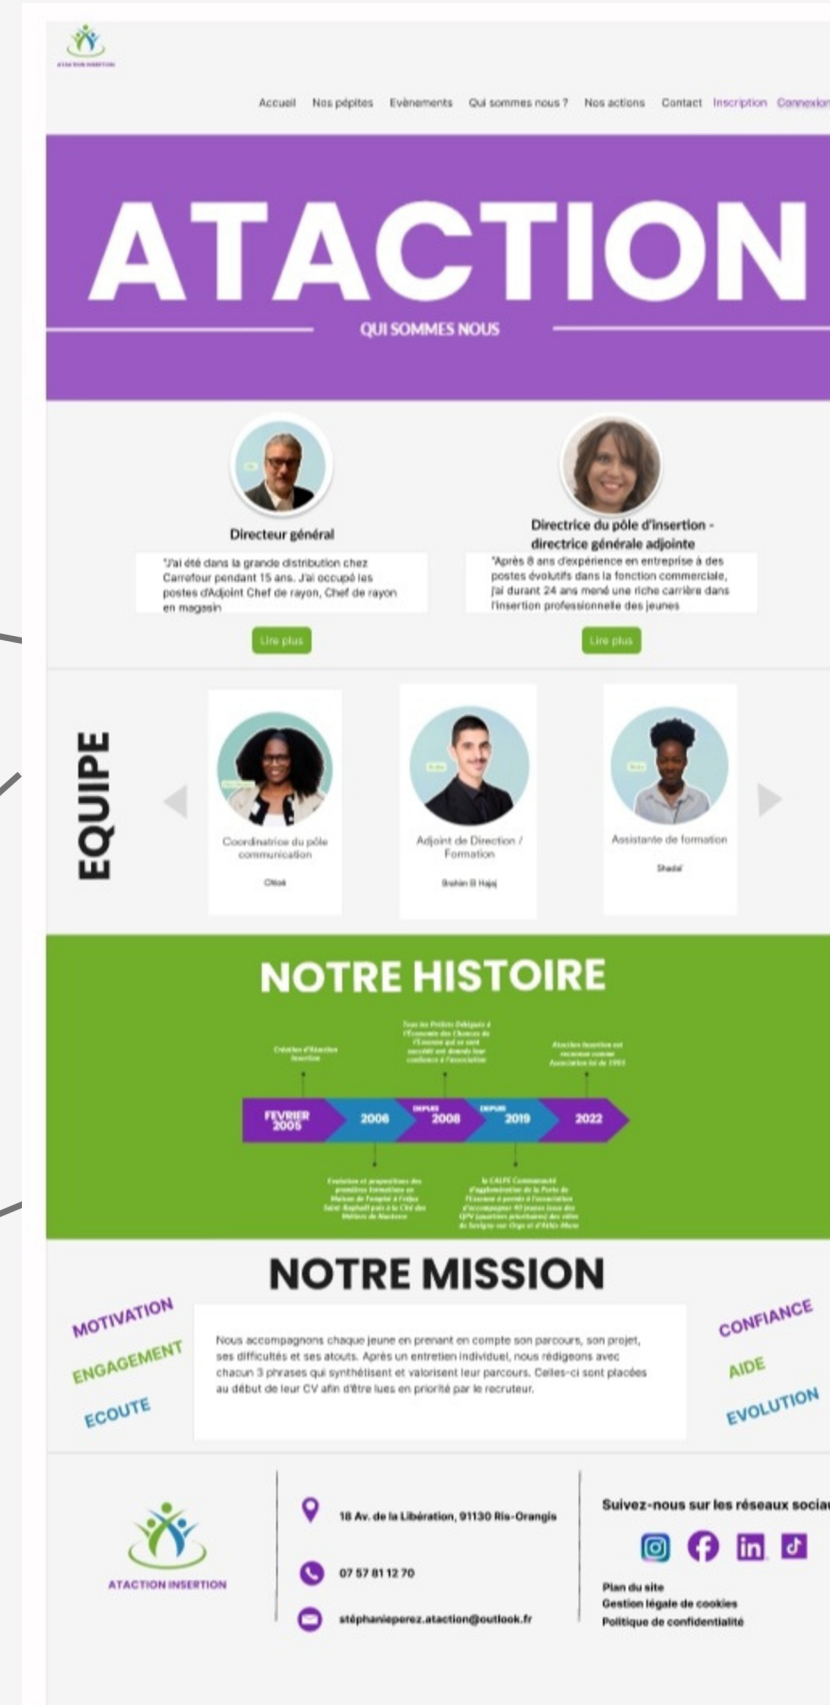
ATACTION INSERTION

Accueil Nos pépites Evènements Qui sommes nous ? Nos actions Contact Inscription Connexion

ATACTION

QUI SOMMES NOUS

Directeur général

"J'ai été dans la grande distribution chez Carrefour pendant 15 ans. J'ai occupé les postes d'Adjoint Chef de rayon, Chef de rayon en magasin

Lire plus

Directrice du pôle d'insertion - directrice générale adjointe

"Après 8 ans d'expérience en entreprise à des postes évolutifs dans la fonction commerciale, j'ai durant 24 ans mené une riche carrière dans l'insertion professionnelle des jeunes

Lire plus

EQUIPE

Coordinatrice du pôle communication

Chloé

Adjoint de Direction / Formation

Brahim El Hajaj

Assistante de formation

Shadai

NOTRE HISTOIRE

Création d'Ataction Insertion

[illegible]

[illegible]

FEVRIER 2005

2006

DEPUIS 2008

DEPUIS 2019

2022

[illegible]

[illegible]

NOTRE MISSION

MOTIVATION

ENGAGEMENT

ECOUTE

Nous accompagnons chaque jeune en prenant en compte son parcours, son projet, ses difficultés et ses atouts. Après un entretien individuel, nous rédigeons avec chacun 3 phrases qui synthétisent et valorisent leur parcours. Celles-ci sont placées au début de leur CV afin d'être lues en priorité par le recruteur.

CONFIANCE

AIDE

EVOLUTION

ATACTION INSERTION

18 Av. de la Libération, 91130 Ris-Orangis

07 57 81 12 70

stéphanieperez.ataction@outlook.fr

Suivez-nous sur les réseaux sociau

Plan du site
Gestion légale de cookies
Politique de confidentialité